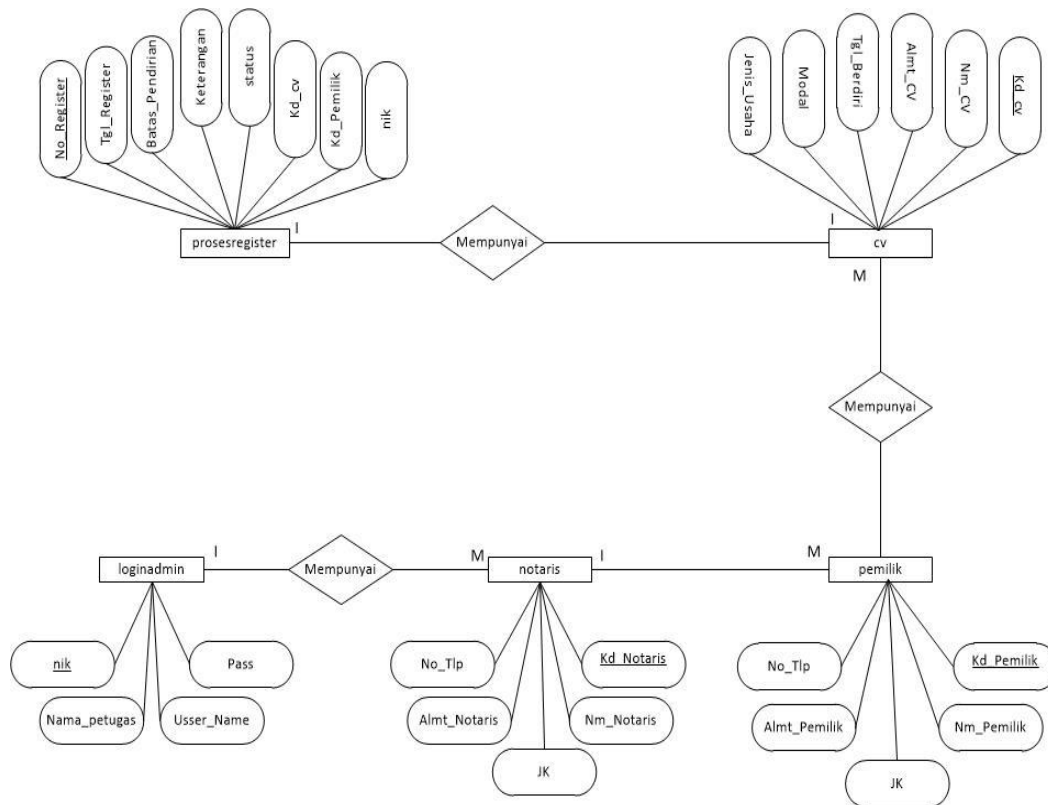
No_Register
Tgl_Register
Batas_Pendirian
Keterangan
status
Kd_cv
Kd_Pemilik
nik

Jenis_Usaha
Modal
Tgl_Berdiri
Almt_CV
Nm_CV
Kd_cv

prosesregister
I
Mempunyai
I
cv
M

Mempunyai

loginadmin
I
Mempunyai
M
notaris
I
M
pemilik

nik
Pass
Nama_petugas
Usser_Name

No_Tlp
Kd_Notaris
Almt_Notaris
Nm_Notaris
JK

No_Tlp
Kd_Pemilik
Almt_Pemilik
Nm_Pemilik
JK